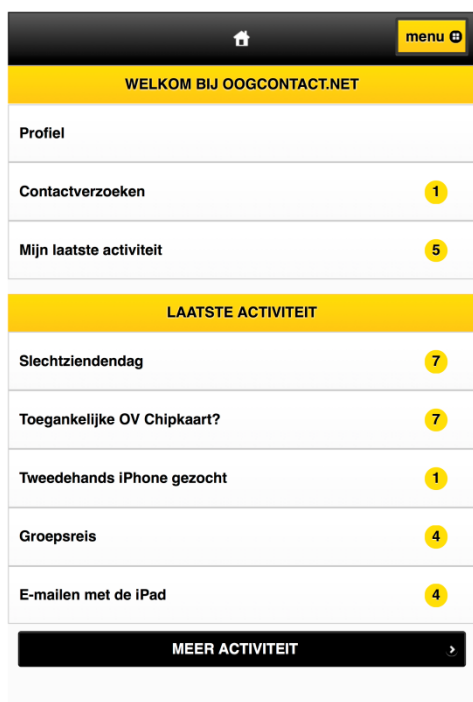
menu

WELKOM BIJ OOGCONTACT.NET

Profiel

Contactverzoeken 1

Mijn laatste activiteit 5

LAATSTE ACTIVITEIT

Slechtziendendag 7

Toegankelijke OV Chipkaart? 7

Tweedehands iPhone gezocht 1

Groepsreis 4

E-mailen met de iPad 4

MEER ACTIVITEIT